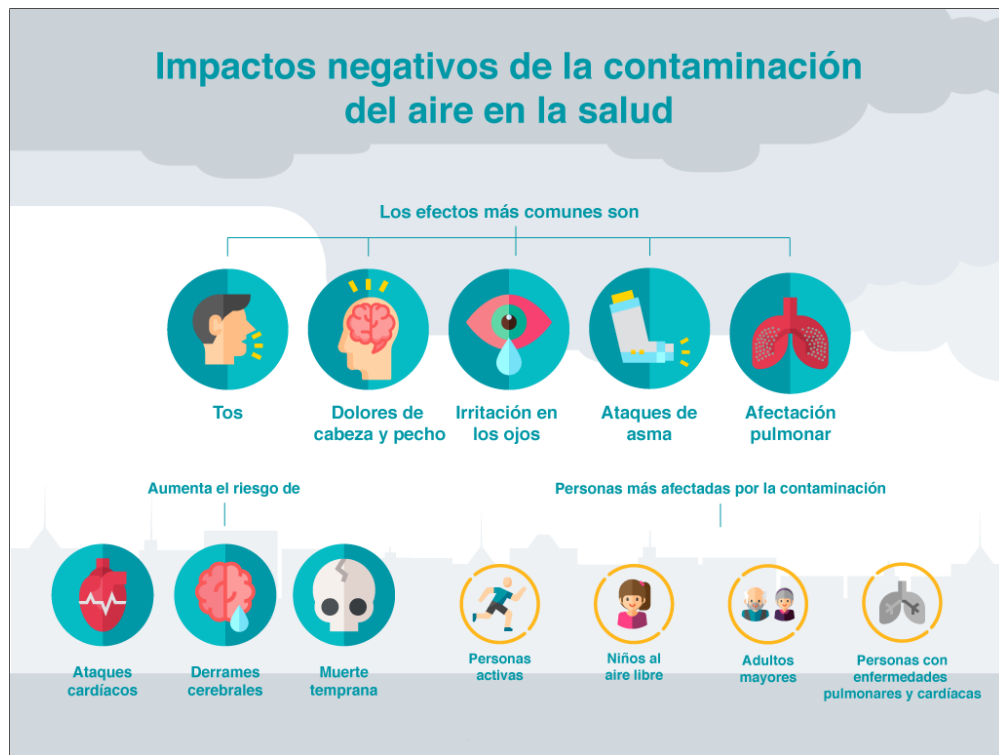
Impactos negativos de la contaminación del aire en la salud

Los efectos más comunes son

Tos

Dolores de cabeza y pecho

Irritación en los ojos

Ataques de asma

Afectación pulmonar

Aumenta el riesgo de

Ataques cardíacos

Derrames cerebrales

Muerte temprana

Personas más afectadas por la contaminación

Personas activas

Niños al aire libre

Adultos mayores

Personas con enfermedades pulmonares y cardíacas